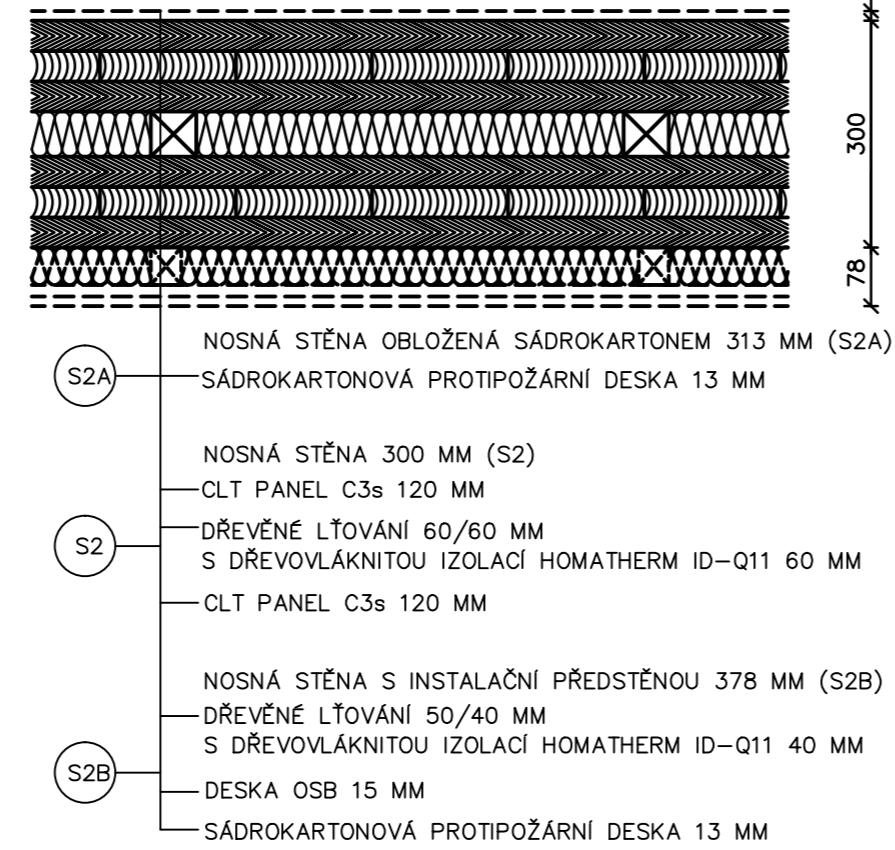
300

78

NOSNÁ STĚNA OBLOŽENÁ SÁDROKARTONEM 313 MM (S2A)

S2A

SÁDROKARTONOVÁ PROTIPOŽÁRNÍ DESKA 13 MM

NOSNÁ STĚNA 300 MM (S2)

CLT PANEL C3s 120 MM

S2

DŘEVĚNÉ LŤOVÁNÍ 60/60 MM
S DŘEVOVLÁKNITOU IZOLACÍ HOMATHERM ID–Q11 60 MM

CLT PANEL C3s 120 MM

NOSNÁ STĚNA S INSTALAČNÍ PŘEDSTĚNOU 378 MM (S2B)

DŘEVĚNÉ LŤOVÁNÍ 50/40 MM
S DŘEVOVLÁKNITOU IZOLACÍ HOMATHERM ID–Q11 40 MM

S2B

DESKA OSB 15 MM

SÁDROKARTONOVÁ PROTIPOŽÁRNÍ DESKA 13 MM